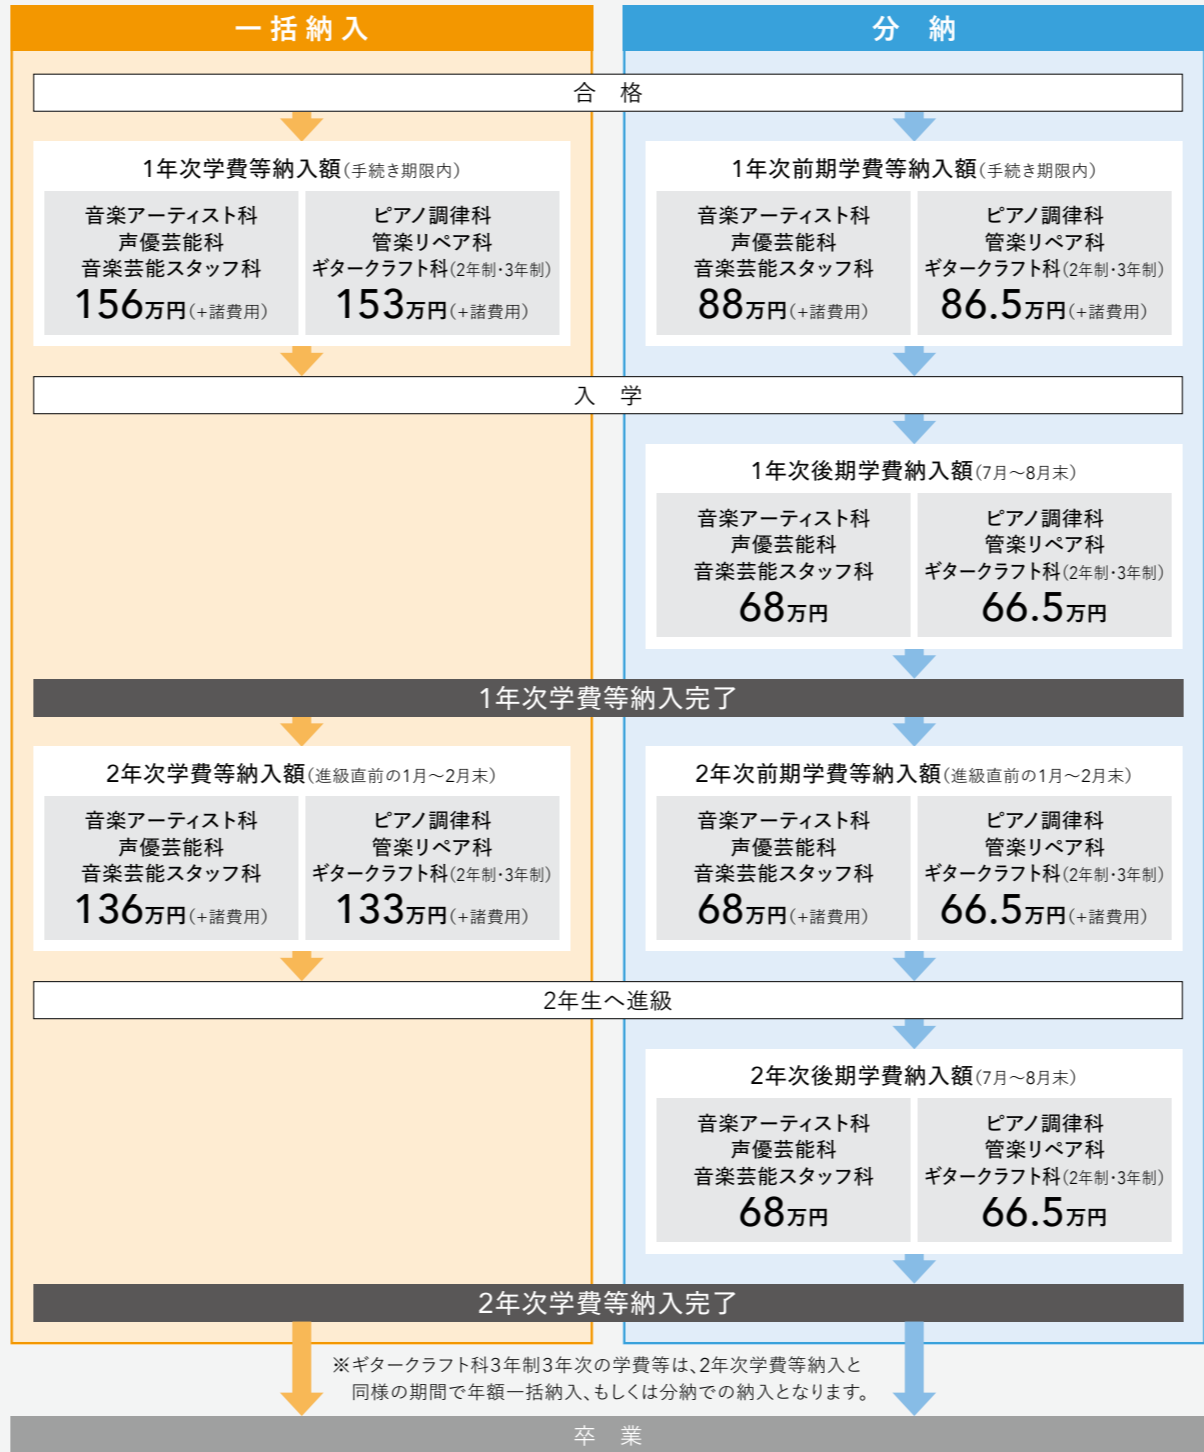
一括納入

分　納

合　格

1年次学費等納入額(手続き期限内)

音楽アーティスト科
声優芸能科
音楽芸能スタッフ科
156万円(+諸費用)

ピアノ調律科
管楽リペア科
ギタークラフト科(2年制・3年制)
153万円(+諸費用)

1年次前期学費等納入額(手続き期限内)

音楽アーティスト科
声優芸能科
音楽芸能スタッフ科
88万円(+諸費用)

ピアノ調律科
管楽リペア科
ギタークラフト科(2年制・3年制)
86.5万円(+諸費用)

入　学

1年次後期学費納入額(7月～8月末)

音楽アーティスト科
声優芸能科
音楽芸能スタッフ科
68万円

ピアノ調律科
管楽リペア科
ギタークラフト科(2年制・3年制)
66.5万円

1年次学費等納入完了

2年次学費等納入額(進級直前の1月～2月末)

音楽アーティスト科
声優芸能科
音楽芸能スタッフ科
136万円(+諸費用)

ピアノ調律科
管楽リペア科
ギタークラフト科(2年制・3年制)
133万円(+諸費用)

2年次前期学費等納入額(進級直前の1月～2月末)

音楽アーティスト科
声優芸能科
音楽芸能スタッフ科
68万円(+諸費用)

ピアノ調律科
管楽リペア科
ギタークラフト科(2年制・3年制)
66.5万円(+諸費用)

2年生へ進級

2年次後期学費納入額(7月～8月末)

音楽アーティスト科
声優芸能科
音楽芸能スタッフ科
68万円

ピアノ調律科
管楽リペア科
ギタークラフト科(2年制・3年制)
66.5万円

2年次学費等納入完了

※ギタークラフト科3年制3年次の学費等は、2年次学費等納入と同様の期間で年額一括納入、もしくは分納での納入となります。

卒　業